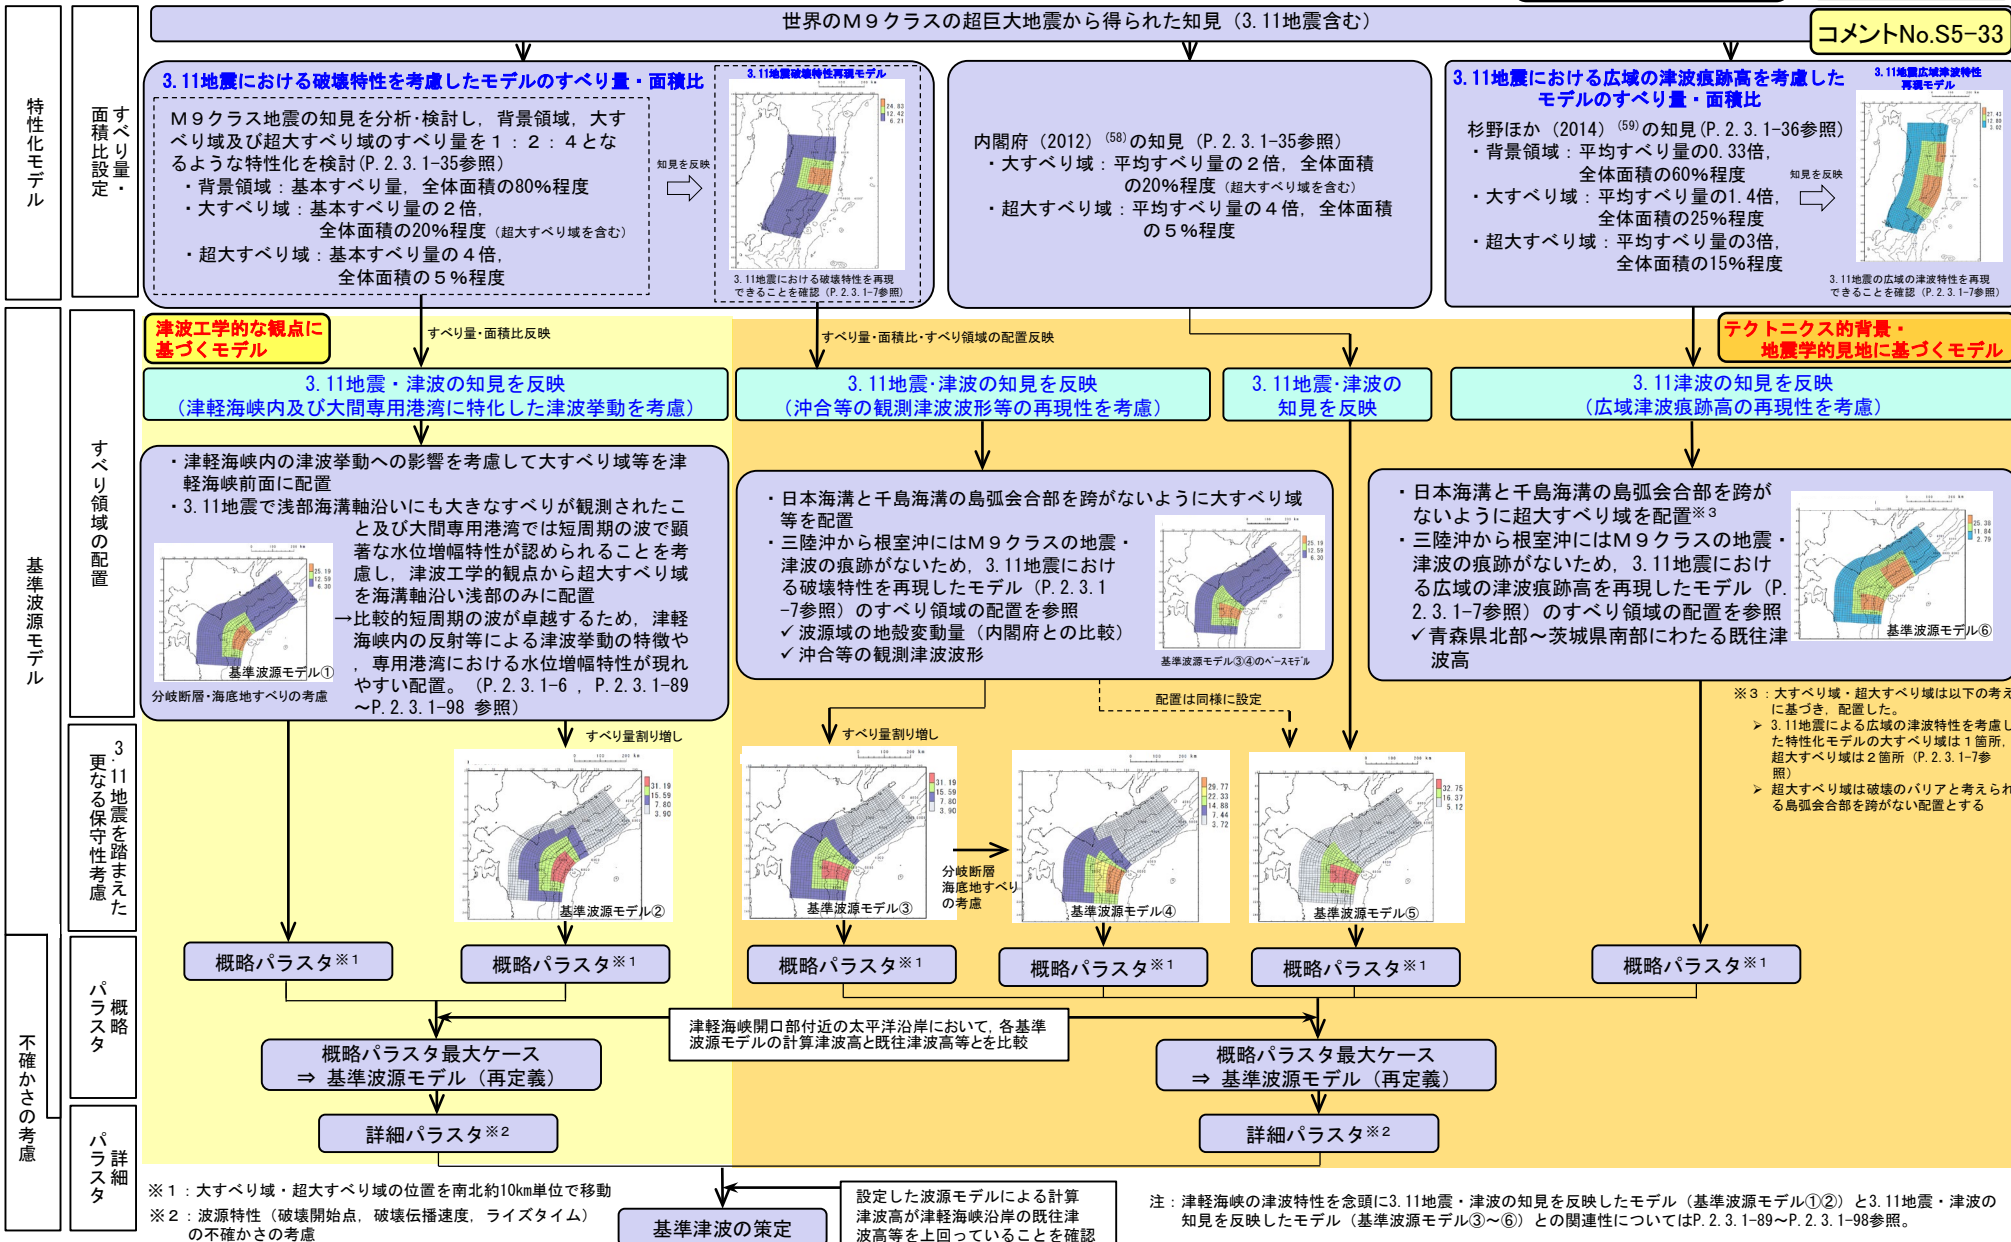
特性化モデル

すべり量・面積比設定

世界のＭ９クラスの超巨大地震から得られた知見（3.11地震含む）

コメントNo.S5-33

3.11地震における破壊特性を考慮したモデルのすべり量・面積比

Ｍ９クラス地震の知見を分析・検討し，背景領域，大すべり域及び超大すべり域のすべり量を１：２：４となるような特性化を検討(P.2.3.1-35参照)
・背景領域：基本すべり量，全体面積の80%程度
・大すべり域：基本すべり量の２倍，全体面積の20%程度（超大すべり域を含む）
・超大すべり域：基本すべり量の４倍，全体面積の５%程度

知見を反映

3.11地震破壊特性再現モデル

3.11地震における破壊特性を再現できることを確認（P.2.3.1-7参照）

内閣府（2012）(58)の知見（P.2.3.1-35参照）
・大すべり域：平均すべり量の２倍，全体面積の20%程度（超大すべり域を含む）
・超大すべり域：平均すべり量の４倍，全体面積の５%程度

3.11地震における広域の津波痕跡高を考慮したモデルのすべり量・面積比

杉野ほか（2014）(59)の知見(P.2.3.1-36参照)
・背景領域：平均すべり量の0.33倍，全体面積の60%程度
・大すべり域：平均すべり量の1.4倍，全体面積の25%程度
・超大すべり域：平均すべり量の3倍，全体面積の15%程度

知見を反映

3.11地震広域津波特性再現モデル

3.11地震の広域の津波特性を再現できることを確認（P.2.3.1-7参照）

基準波源モデル

すべり領域の配置

津波工学的な観点に基づくモデル

すべり量・面積比反映

すべり量・面積比・すべり領域の配置反映

テクトニクス的背景・地震学的見地に基づくモデル

3.11地震・津波の知見を反映
（津軽海峡内及び大間専用港湾に特化した津波挙動を考慮）

3.11地震・津波の知見を反映
（沖合等の観測津波波形等の再現性を考慮）

3.11地震・津波の知見を反映

3.11津波の知見を反映
（広域津波痕跡高の再現性を考慮）

・津軽海峡内の津波挙動への影響を考慮して大すべり域等を津軽海峡前面に配置
・3.11地震で浅部海溝軸沿いにも大きなすべりが観測されたこと及び大間専用港湾では短周期の波で顕著な水位増幅特性が認められることを考慮し，津波工学的観点から超大すべり域を海溝軸沿い浅部のみに配置
→比較的短周期の波が卓越するため，津軽海峡内の反射等による津波挙動の特徴や，専用港湾における水位増幅特性が現れやすい配置。（P.2.3.1-6，P.2.3.1-89～P.2.3.1-98 参照）

基準波源モデル①

分岐断層・海底地すべりの考慮

・日本海溝と千島海溝の島弧会合部を跨がないように大すべり域等を配置
・三陸沖から根室沖にはＭ９クラスの地震・津波の痕跡がないため，3.11地震における破壊特性を再現したモデル（P.2.3.1-7参照）のすべり領域の配置を参照
✓ 波源域の地殻変動量（内閣府との比較）
✓ 沖合等の観測津波波形

基準波源モデル③④のベースモデル

・日本海溝と千島海溝の島弧会合部を跨がないように超大すべり域を配置※3
・三陸沖から根室沖にはＭ９クラスの地震・津波の痕跡がないため，3.11地震における広域の津波痕跡高を再現したモデル（P.2.3.1-7参照）のすべり領域の配置を参照
✓青森県北部～茨城県南部にわたる既往津波高

基準波源モデル⑥

※3：大すべり域・超大すべり域は以下の考えに基づき，配置した。
➢ 3.11地震による広域の津波特性を考慮した特性化モデルの大すべり域は１箇所，超大すべり域は２箇所（P.2.3.1-7参照）
➢ 超大すべり域は破壊のバリアと考えられる島弧会合部を跨がない配置とする

配置は同様に設定

3.11地震を踏まえた更なる保守性考慮

すべり量割り増し

すべり量割り増し

基準波源モデル②

基準波源モデル③

分岐断層
海底地すべりの考慮

基準波源モデル④

基準波源モデル⑤

不確かさの考慮

概略パラスタ

概略パラスタ※1

概略パラスタ※1

概略パラスタ※1

概略パラスタ※1

概略パラスタ※1

概略パラスタ※1

津軽海峡開口部付近の太平洋沿岸において，各基準波源モデルの計算津波高と既往津波高等とを比較

概略パラスタ最大ケース
⇒ 基準波源モデル（再定義）

概略パラスタ最大ケース
⇒ 基準波源モデル（再定義）

詳細パラスタ

詳細パラスタ※2

詳細パラスタ※2

※1：大すべり域・超大すべり域の位置を南北約10km単位で移動
※2：波源特性（破壊開始点，破壊伝播速度，ライズタイム）の不確かさの考慮

基準津波の策定

設定した波源モデルによる計算津波高が津軽海峡沿岸の既往津波高等を上回っていることを確認

注：津軽海峡の津波特性を念頭に3.11地震・津波の知見を反映したモデル（基準波源モデル①②）と3.11地震・津波の知見を反映したモデル（基準波源モデル③～⑥）との関連性についてはP.2.3.1-89～P.2.3.1-98参照。